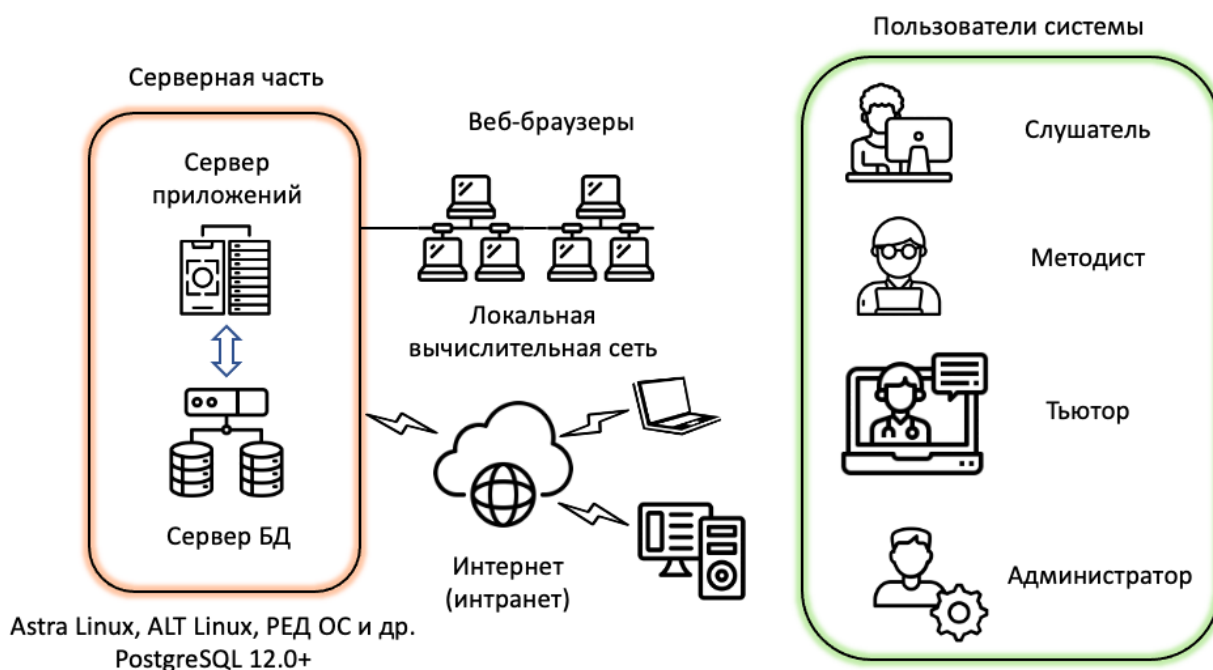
Серверная часть

Сервер приложений

Сервер БД

Astra Linux, ALT Linux, РЕД ОС и др.
PostgreSQL 12.0+

Веб-браузеры

Локальная вычислительная сеть

Интернет (интранет)

Пользователи системы

Слушатель

Методист

Тьютор

Администратор